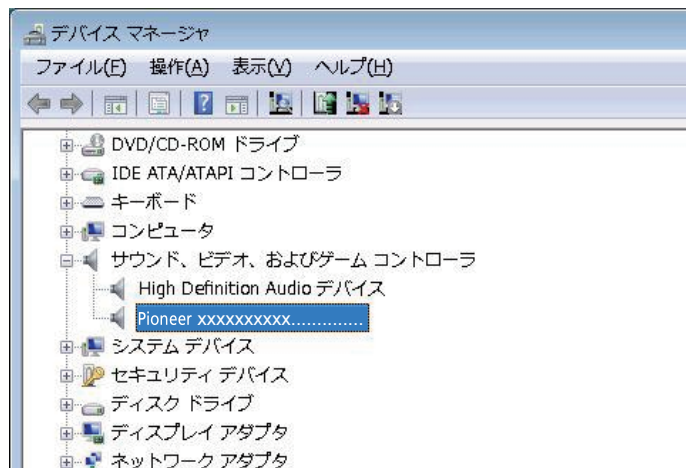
デバイス マネージャ

ファイル(F) 操作(A) 表示(V) ヘルプ(H)

DVD/CD-ROM ドライブ
IDE ATA/ATAPI コントローラ
キーボード
コンピュータ
サウンド、ビデオ、およびゲーム コントローラ
High Definition Audio デバイス
Pioneer xxxxxxxxxx.............
システム デバイス
セキュリティ デバイス
ディスク ドライブ
ディスプレイ アダプタ
ネットワーク アダプタ